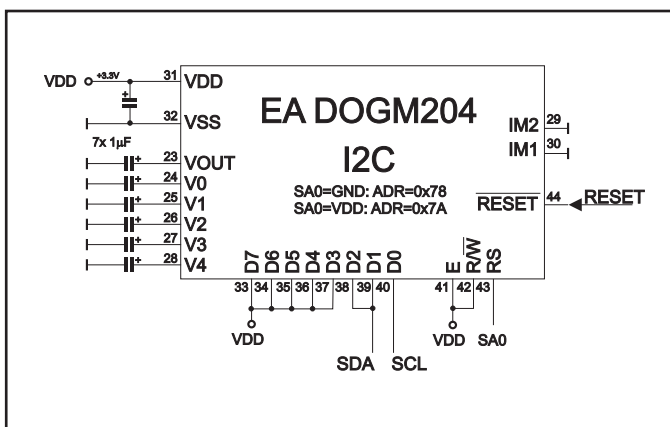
VDD +3.3V 31 VDD
32 VSS
7x 1µF
23 VOUT
24 V0
25 V1
26 V2
27 V3
28 V4

EA DOGM204
I2C
SA0=GND: ADR=0x78
SA0=VDD: ADR=0x7A

IM2 29
IM1 30
$\overline{RESET}$ 44 RESET

D7 D6 D5 D4 D3 D2 D1 D0
33 34 35 36 37 38 39 40
VDD
SDA SCL

E R/$\overline{W}$ RS
41 42 43
VDD SA0